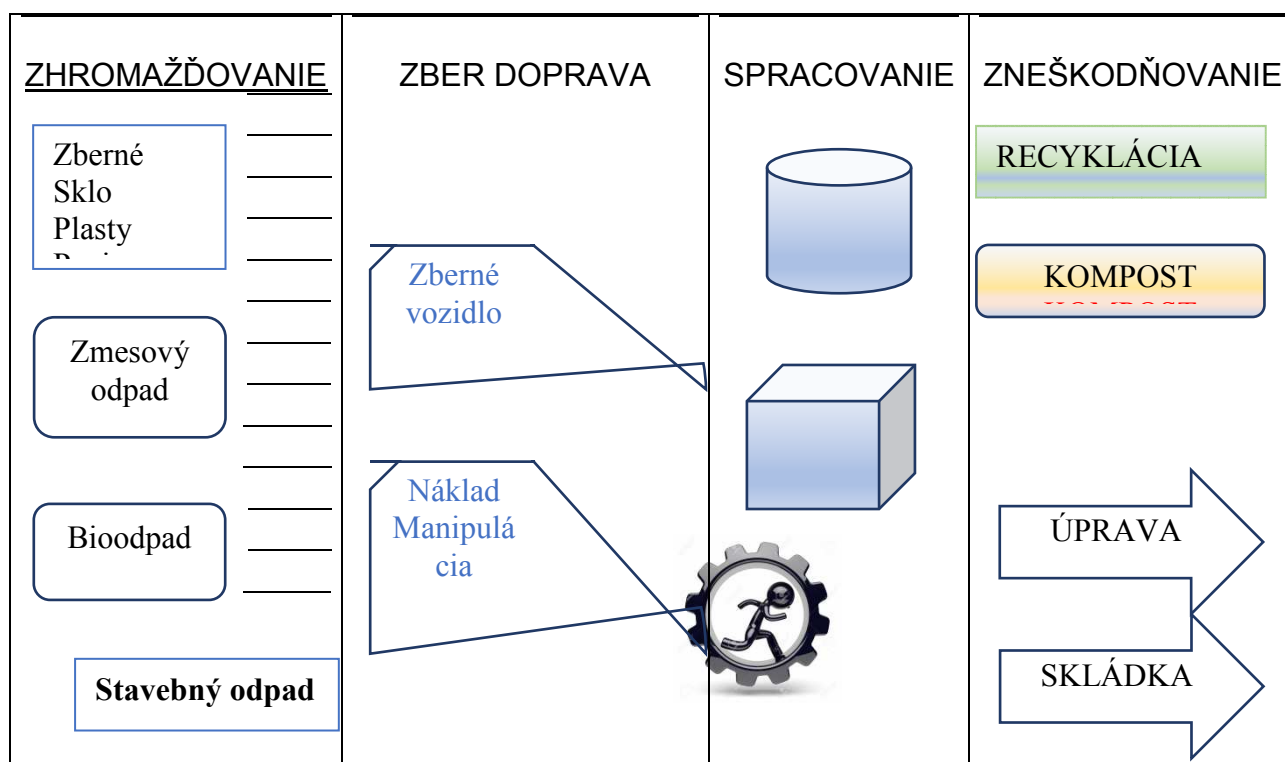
| ZHROMAŽĎOVANIE | ZBER DOPRAVA | SPRACOVANIE | ZNEŠKODŇOVANIE |
|---|---|---|---|
| Zberné Sklo Plasty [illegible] | Zberné vozidlo | | RECYKLÁCIA |
| Zmesový odpad | Náklad Manipulácia | | KOMPOST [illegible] |
| Bioodpad | | | ÚPRAVA |
| **Stavebný odpad** | | | SKLÁDKA |